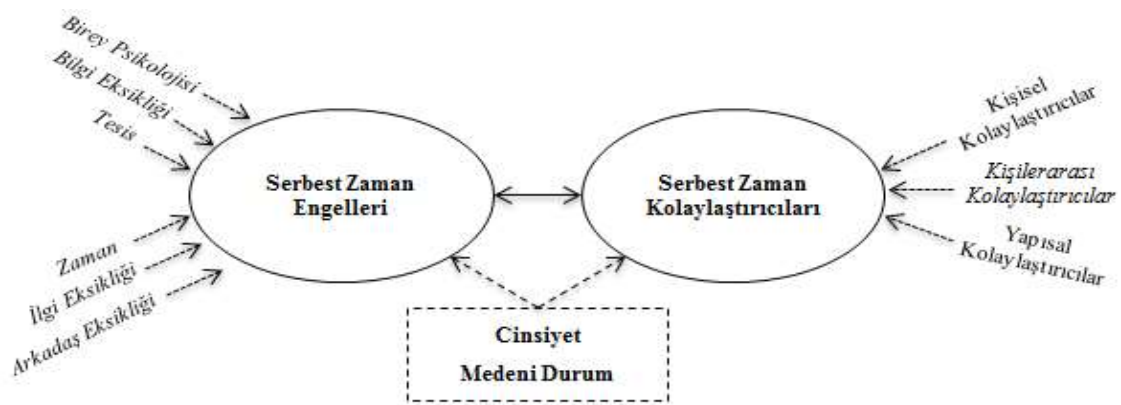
Birey Psikolojisi
Bilgi Eksikliği
Tesis
Zaman
İlgi Eksikliği
Arkadaş Eksikliği

Serbest Zaman Engelleri

Serbest Zaman Kolaylaştırıcıları

Kişisel Kolaylaştırıcılar
Kişilerarası Kolaylaştırıcılar
Yapısal Kolaylaştırıcılar

Cinsiyet
Medeni Durum